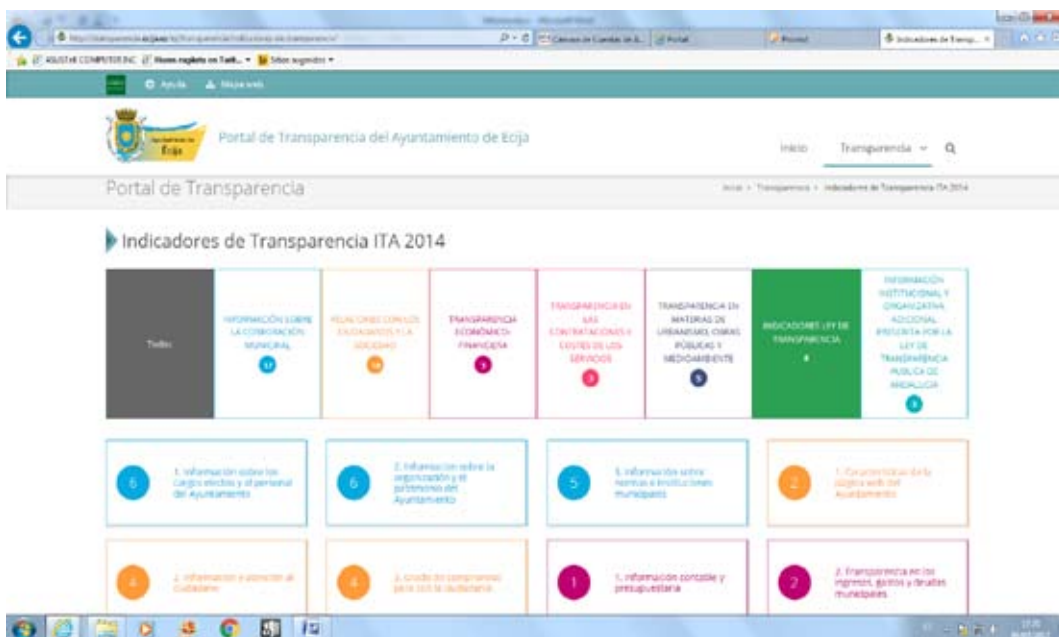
Portal de Transparencia del Ayuntamiento de Ecija

Inicio Transparencia

Portal de Transparencia

Inicio > Transparencia > Indicadores de Transparencia ITA 2014

Indicadores de Transparencia ITA 2014

Todos

INFORMACIÓN SOBRE LA CORPORACIÓN MUNICIPAL 17

RELACIONES CON LOS CIUDADANOS Y LA SOCIEDAD 10

TRANSPARENCIA ECONÓMICO-FINANCIERA

TRANSPARENCIA EN LAS CONTRATACIONES Y COSTES DE LOS SERVICIOS

TRANSPARENCIA EN MATERIAS DE URBANISMO, OBRAS PÚBLICAS Y MEDIOAMBIENTE

INDICADORES LEY DE TRANSPARENCIA

INFORMACIÓN INSTITUCIONAL Y ORGANIZATIVA ADICIONAL PREVISTA POR LA LEY DE TRANSPARENCIA PÚBLICA DE ANDALUCÍA

6 1. Información sobre los cargos electos y el personal del Ayuntamiento

6 2. Información sobre la organización y el patrimonio del Ayuntamiento

5 3. Información sobre normas e instituciones municipales

2 1. Características de la página web del Ayuntamiento

4 2. Información y atención al Ciudadano

4 3. Grado de compromiso para con la ciudadanía

1 1. Información contable y presupuestaria

2 2. Transparencia en los ingresos, gastos y deudas municipales